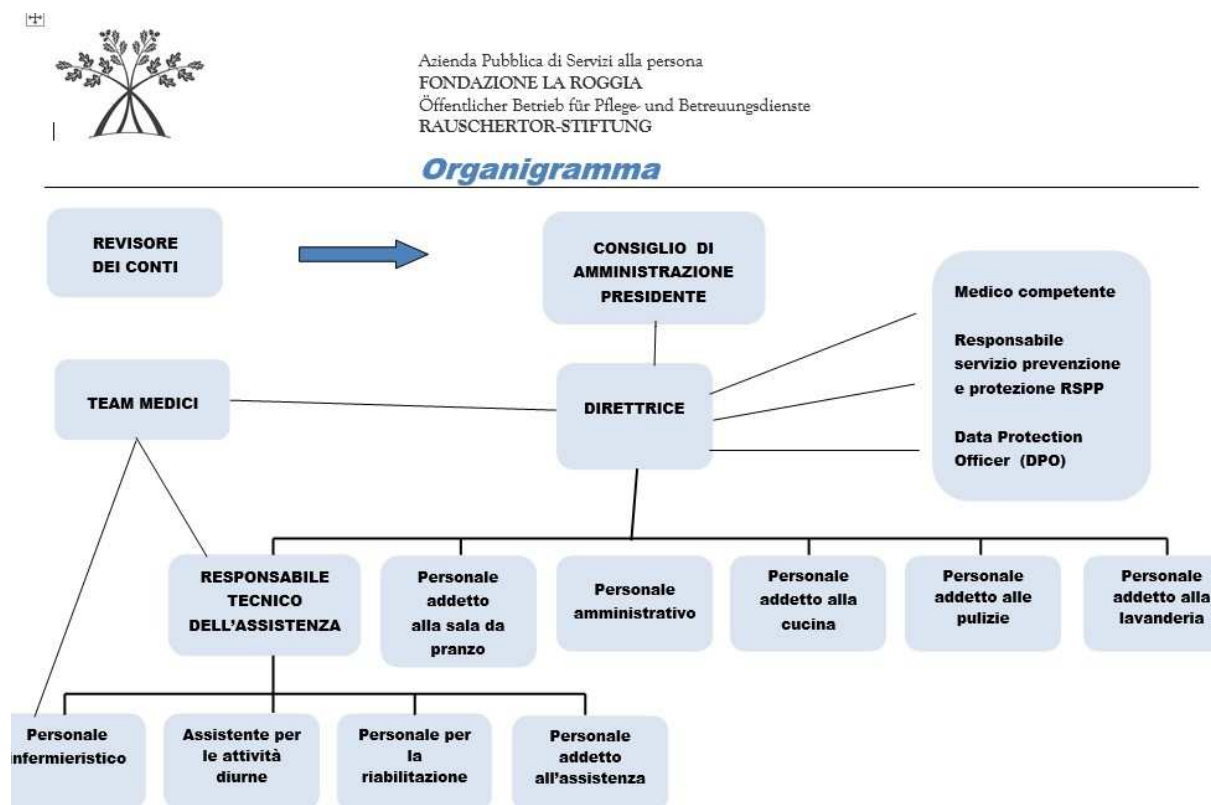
Azienda Pubblica di Servizi alla persona
FONDAZIONE LA ROGGIA
Öffentlicher Betrieb für Pflege- und Betreuungsdienste
RAUSCHERTOR-STIFTUNG

Organigramma

REVISORE DEI CONTI

CONSIGLIO DI AMMINISTRAZIONE PRESIDENTE

Medico competente

Responsabile servizio prevenzione e protezione RSPP

Data Protection Officer (DPO)

TEAM MEDICI

DIRETTRICE

RESPONSABILE TECNICO DELL'ASSISTENZA

Personale addetto alla sala da pranzo

Personale amministrativo

Personale addetto alla cucina

Personale addetto alle pulizie

Personale addetto alla lavanderia

Personale infermieristico

Assistente per le attività diurne

Personale per la riabilitazione

Personale addetto all'assistenza